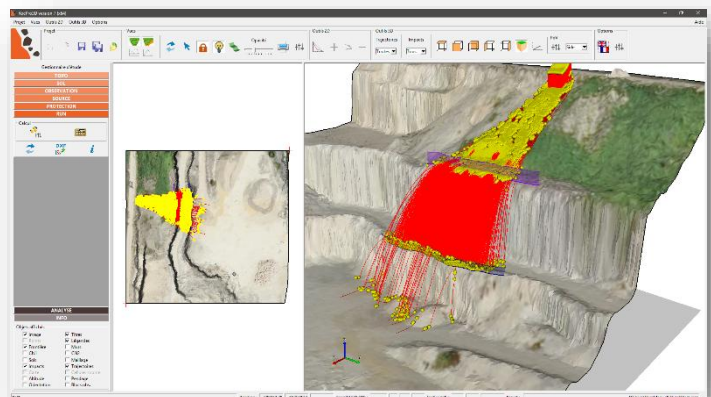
RocPro3D version 1 [64]
Projet Vues Outils 2D Outils 3D Options
Aide
Projet
Vues
Opacité
Outils 2D
Outils 3D
Projections
Trajectoires
Vues
Options
Gestionnaire d'étude
TERRAIN
SOL
OBSERVATION
SOURCE
PROTECTION
RUN
Calcul
ANALYSE
INFO
Objets affichés
Image
Tiges
Topo
Isolignes
Sols
Blocs
Impacts
Trajectoires